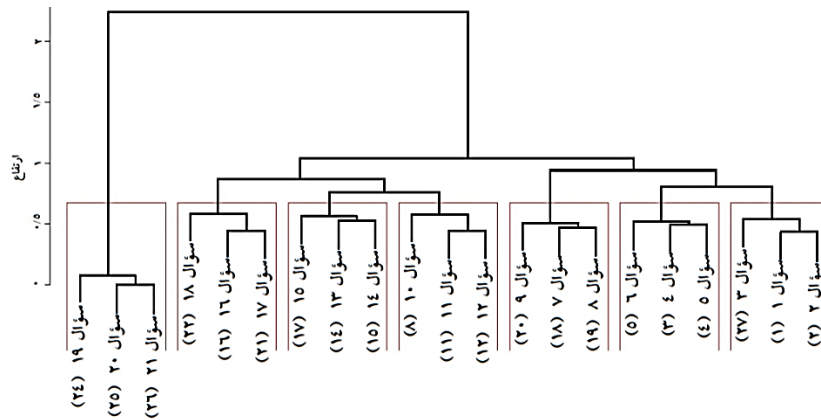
ارتفاع

۲
۱/۵
۱
۰/۵
۰

سؤال ۱۹ (۲۴)
سؤال ۲۰ (۲۵)
سؤال ۲۱ (۲۶)
سؤال ۱۸ (۲۲)
سؤال ۱۶ (۱۶)
سؤال ۱۷ (۲۱)
سؤال ۱۵ (۱۷)
سؤال ۱۳ (۱۴)
سؤال ۱۴ (۱۵)
سؤال ۱۰ (۸)
سؤال ۱۱ (۱۱)
سؤال ۱۲ (۱۲)
سؤال ۹ (۲۰)
سؤال ۷ (۱۸)
سؤال ۸ (۱۹)
سؤال ۶ (۵)
سؤال ۴ (۳)
سؤال ۵ (۴)
سؤال ۳ (۲۷)
سؤال ۱ (۱)
سؤال ۲ (۲)